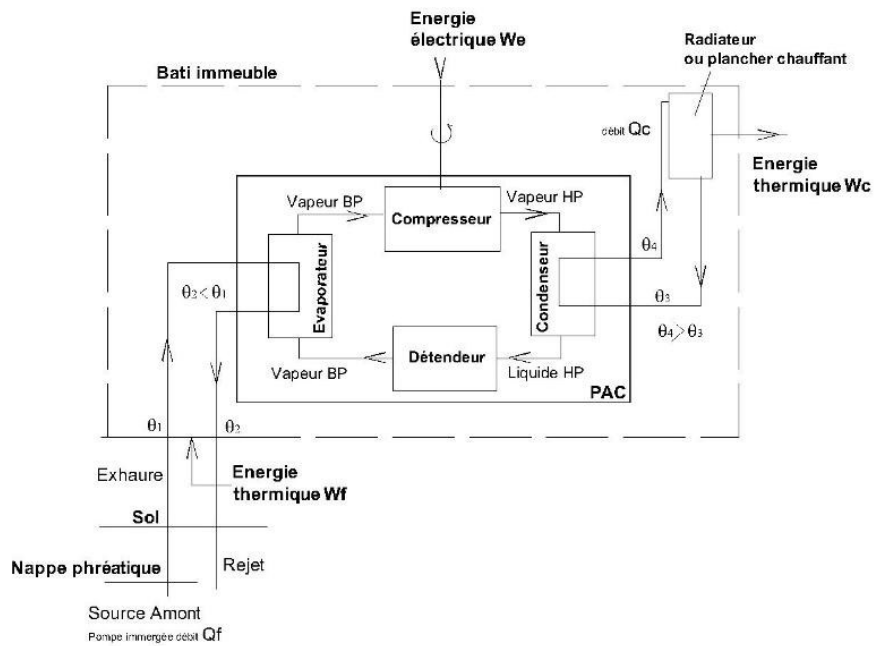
Energie électrique We

Radiateur ou plancher chauffant

Bati immeuble

débit Qc

Energie thermique Wc

Vapeur BP

Compresseur

Vapeur HP

Evaporateur

Condenseur

$\theta_4$

$\theta_2 < \theta_1$

$\theta_3$

$\theta_4 > \theta_3$

Vapeur BP

Détendeur

Liquide HP

PAC

$\theta_1$

$\theta_2$

Exhaure

Energie thermique Wf

Sol

Nappe phréatique

Rejet

Source Amont

Pompe immergée débit Qf